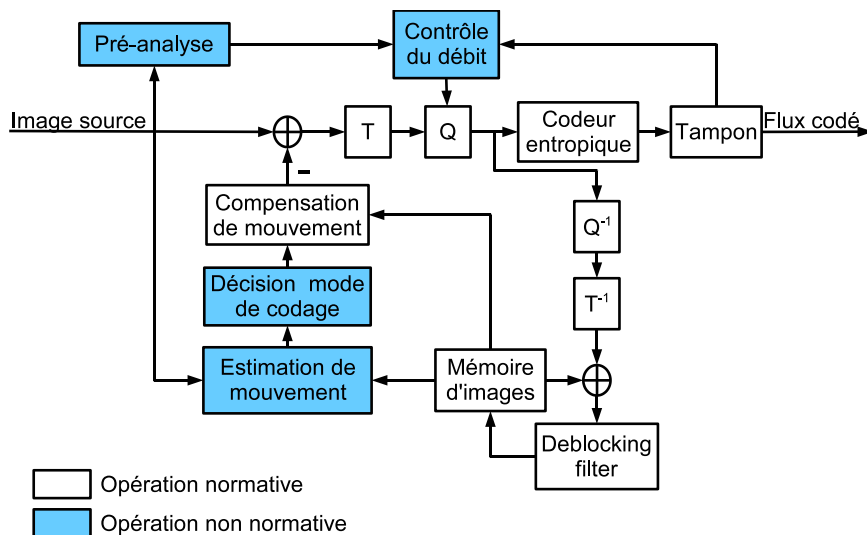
Pré-analyse

Contrôle du débit

Image source

T

Q

Codeur entropique

Tampon

Flux codé

-

Compensation de mouvement

$Q^{-1}$

Décision mode de codage

$T^{-1}$

Estimation de mouvement

Mémoire d'images

Deblocking filter

Opération normative

Opération non normative